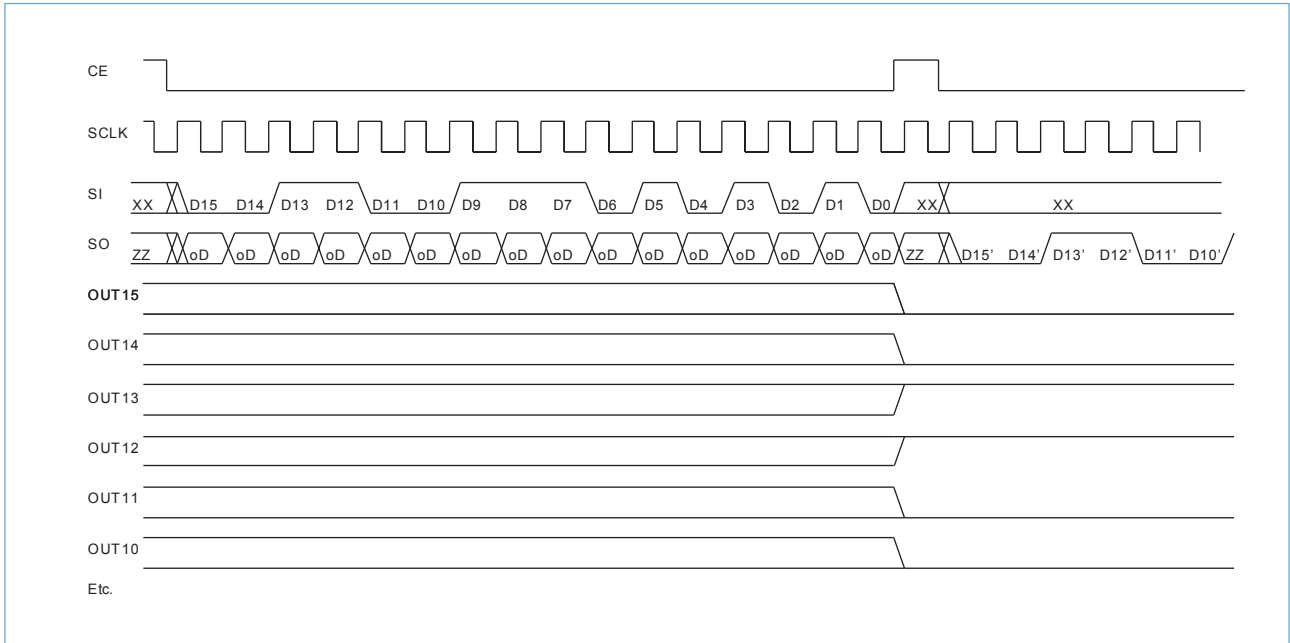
CE

SCLK

SI XX D15 D14 D13 D12 D11 D10 D9 D8 D7 D6 D5 D4 D3 D2 D1 D0 XX XX

SO ZZ oD oD oD oD oD oD oD oD oD oD oD oD oD oD oD oD ZZ D15' D14' D13' D12' D11' D10'

OUT15

OUT14

OUT13

OUT12

OUT11

OUT10

Etc.